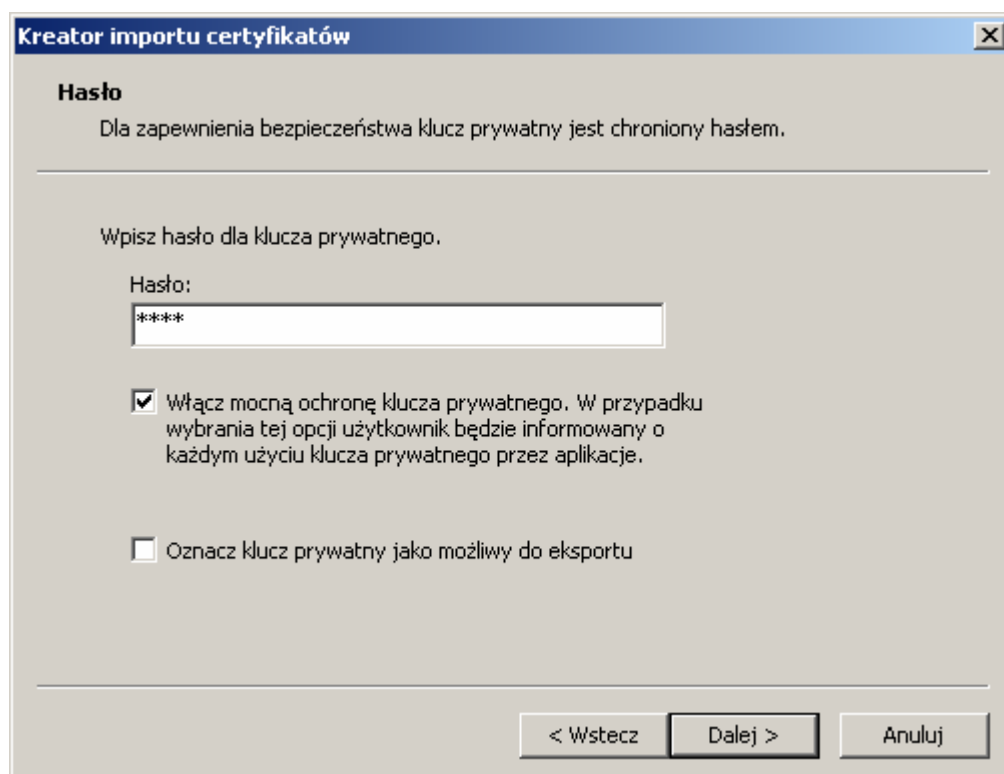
Kreator importu certyfikatów

Hasło

Dla zapewnienia bezpieczeństwa klucz prywatny jest chroniony hasłem.

Wpisz hasło dla klucza prywatnego.

Hasło:

****

☑ Włącz mocną ochronę klucza prywatnego. W przypadku wybrania tej opcji użytkownik będzie informowany o każdym użyciu klucza prywatnego przez aplikacje.

☐ Oznacz klucz prywatny jako możliwy do eksportu

< Wstecz | Dalej > | Anuluj